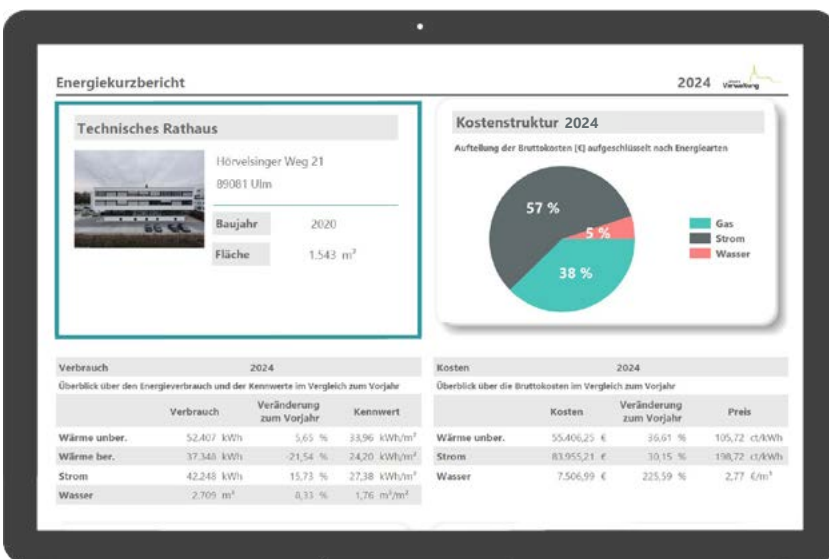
Energiekurzbericht

2024 Verwaltung

Technisches Rathaus

Hörvelsinger Weg 21

89081 Ulm

| Baujahr | 2020 |
|---|---|
| Fläche | 1.543 m² |

Kostenstruktur 2024

Aufteilung der Bruttokosten [€] aufgeschlüsselt nach Energiearten

57 %

5 %

38 %

Gas
Strom
Wasser

Verbrauch 2024

Überblick über den Energieverbrauch und der Kennwerte im Vergleich zum Vorjahr

| | Verbrauch | Veränderung zum Vorjahr | Kennwert |
|---|---|---|---|
| Wärme unber. | 52.407 kWh | 5,65 % | 33,96 kWh/m² |
| Wärme ber. | 37.348 kWh | -21,54 % | 24,20 kWh/m² |
| Strom | 42.248 kWh | 15,73 % | 27,38 kWh/m² |
| Wasser | 2.709 m³ | 8,33 % | 1,76 m³/m² |

Kosten 2024

Überblick über die Bruttokosten im Vergleich zum Vorjahr

| | Kosten | Veränderung zum Vorjahr | Preis |
|---|---|---|---|
| Wärme unber. | 55.406,25 € | 36,61 % | 105,72 ct/kWh |
| Strom | 83.955,21 € | 30,15 % | 198,72 ct/kWh |
| Wasser | 7.506,99 € | 225,59 % | 2,77 €/m³ |